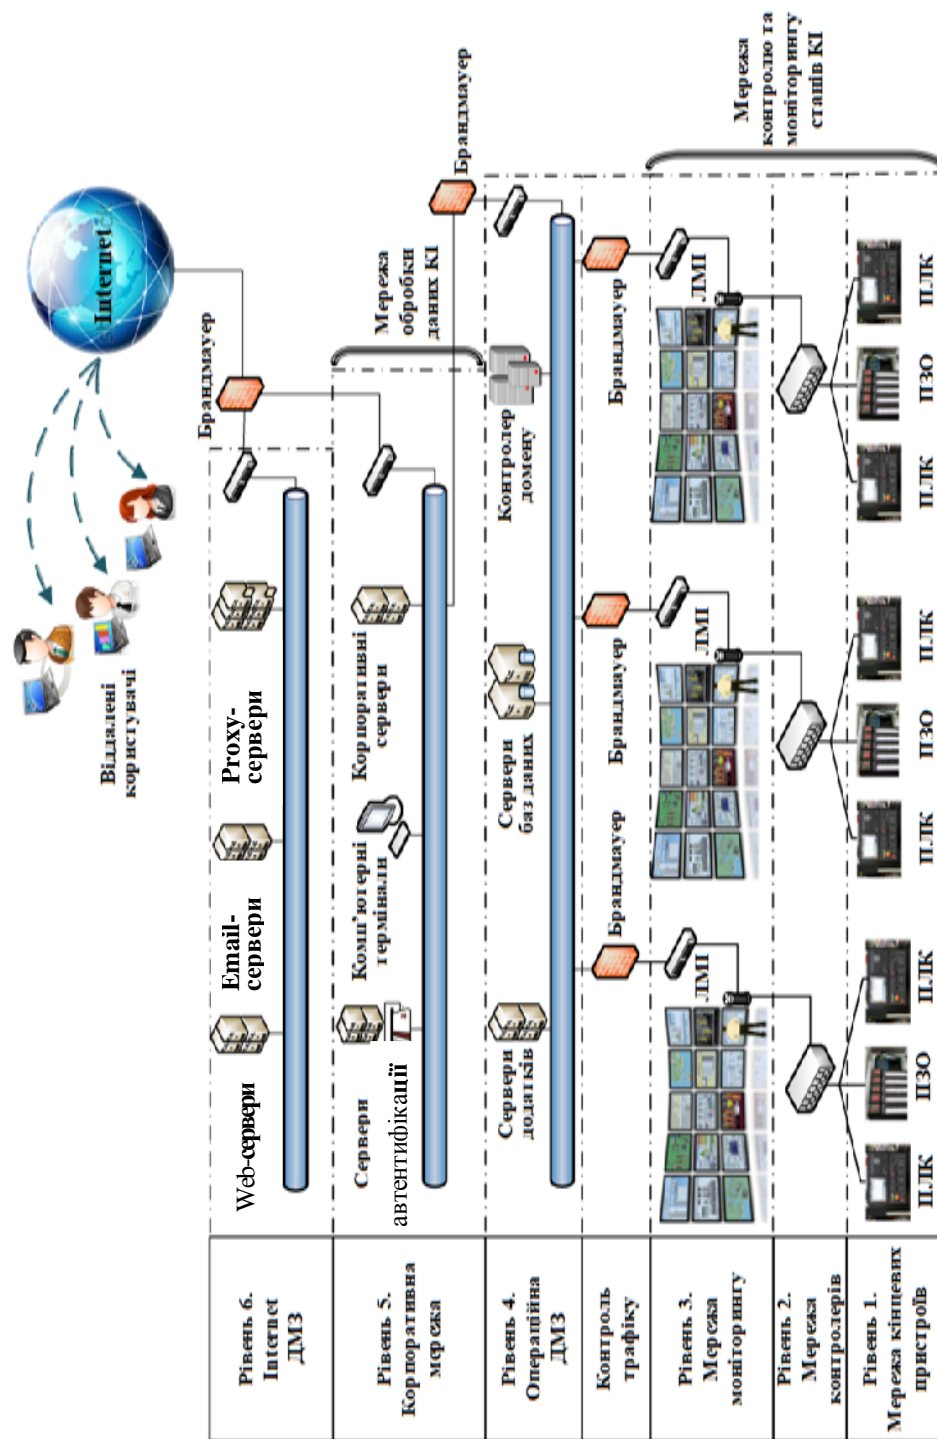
Internet

Віддалені користувачі

Брандмауер

Брандмауер

Мережа обробки даних КІ

Мережа контролю та моніторингу станів КІ

Web-сервери

Email-сервери

Proxy-сервери

Сервери автентифікації

Комп'ютерні термінали

Корпоративні сервери

Сервери додатків

Сервери баз даних

Контролер домену

Брандмауер

Брандмауер

Брандмауер

ЛМІ

ЛМІ

ЛМІ

ПЛК

ПЗО

ПЛК

ПЛК

ПЗО

ПЛК

ПЛК

ПЗО

ПЛК

Рівень 6. Internet ДМЗ

Рівень 5. Корпоративна мережа

Рівень 4. Операційна ДМЗ

Контроль трафіку

Рівень 3. Мережа моніторингу

Рівень 2. Мережа контролерів

Рівень 1. Мережа кінцевих пристроїв